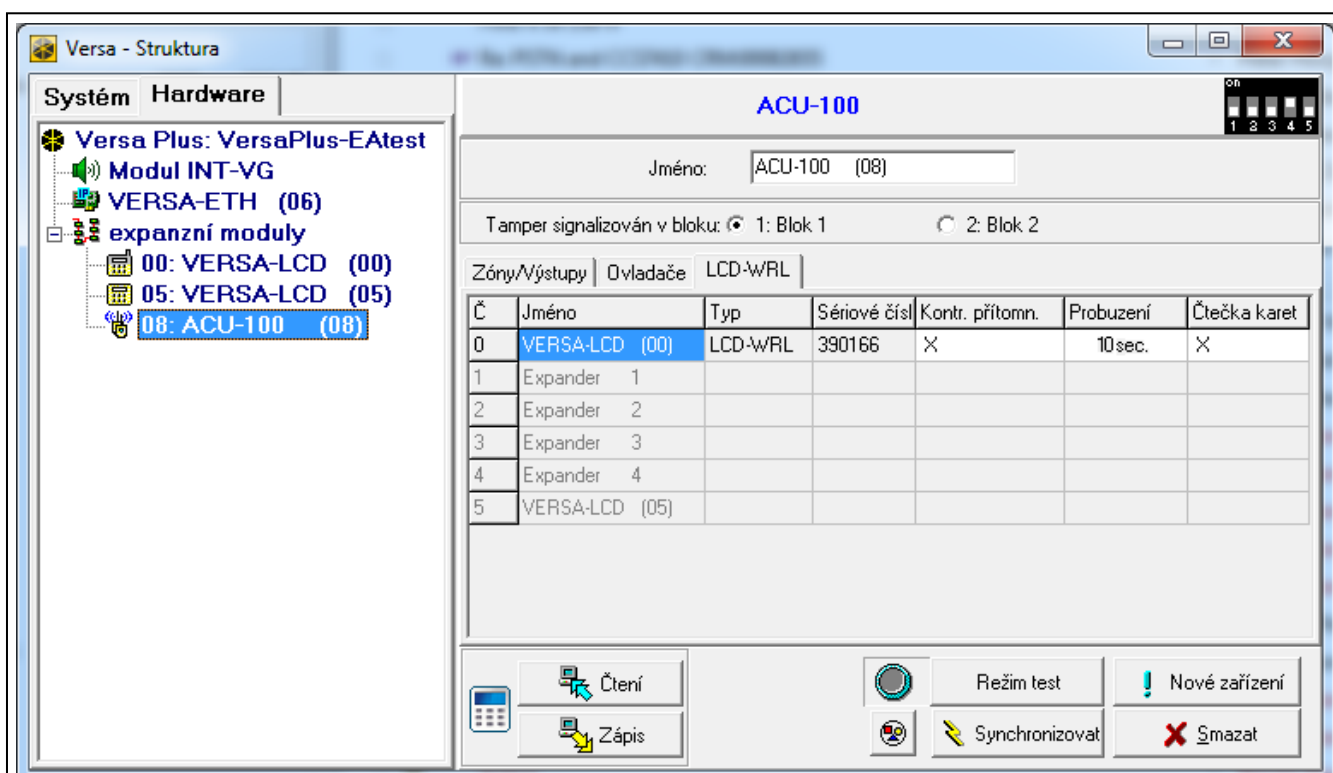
Versa - Struktura

Systém Hardware

Versa Plus: VersaPlus-EAtest
Modul INT-VG
VERSA-ETH (06)
expanzní moduly
00: VERSA-LCD (00)
05: VERSA-LCD (05)
08: ACU-100 (08)

ACU-100

on
1 2 3 4 5

Jméno: ACU-100 (08)

Tamper signalizován v bloku: 1: Blok 1 2: Blok 2

Zóny/Výstupy Ovladače LCD-WRL

| Č | Jméno | Typ | Sériové čísl | Kontr. přítomn. | Probuzení | Čtečka karet |
|---|---|---|---|---|---|---|
| 0 | VERSA-LCD (00) | LCD-WRL | 390166 | X | 10sec. | X |
| 1 | Expander 1 | | | | | |
| 2 | Expander 2 | | | | | |
| 3 | Expander 3 | | | | | |
| 4 | Expander 4 | | | | | |
| 5 | VERSA-LCD (05) | | | | | |

Čtení
Zápis
Režim test
Nové zařízení
Synchronizovat
Smazat